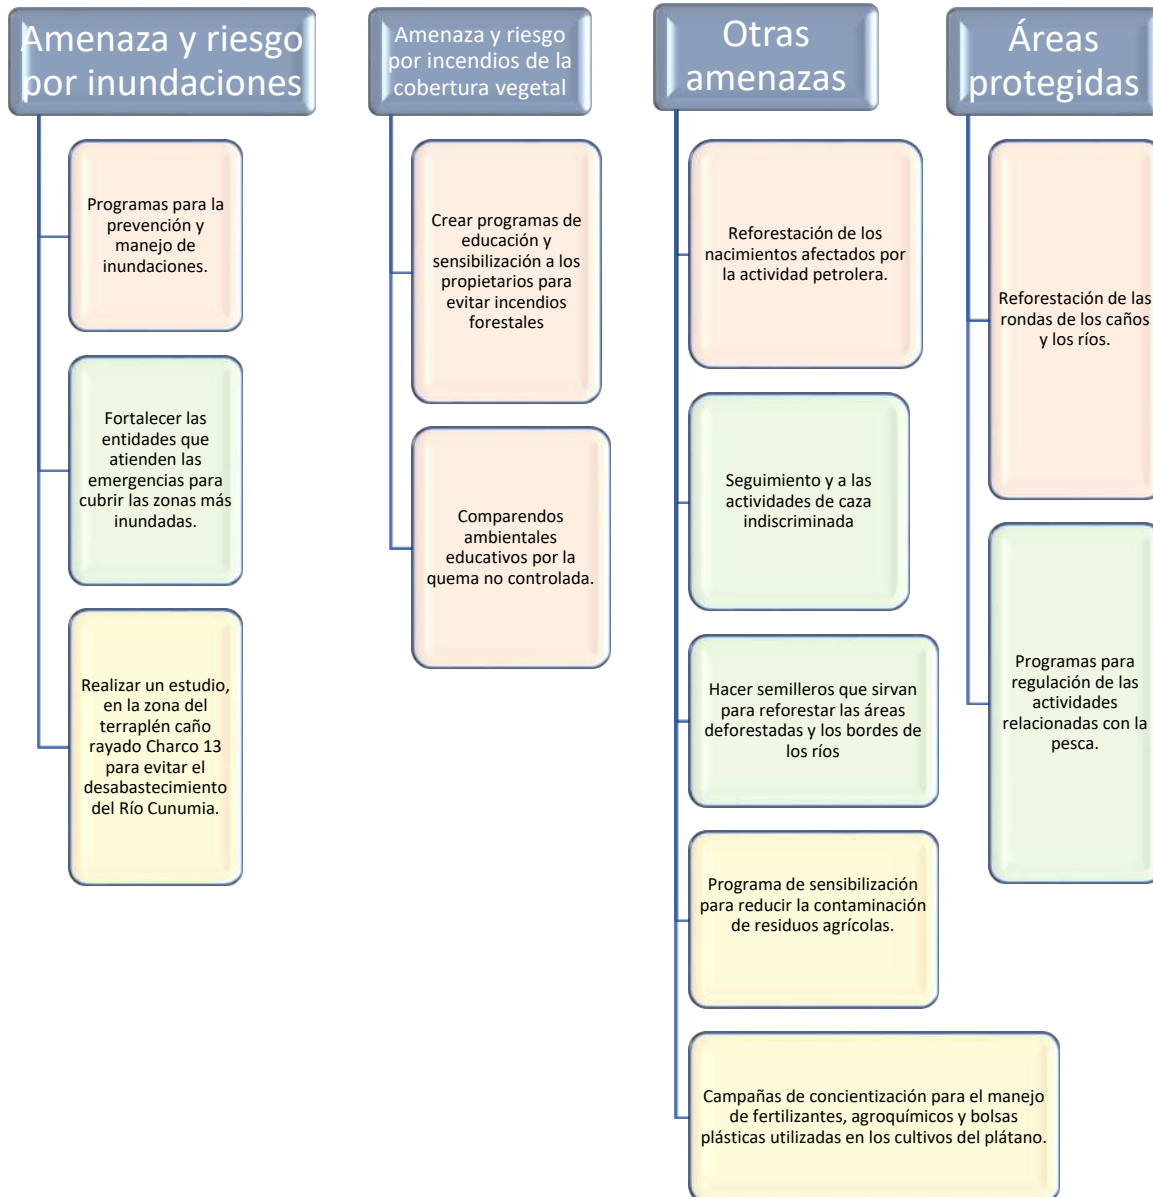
Amenaza y riesgo por inundaciones

Programas para la prevención y manejo de inundaciones.

Fortalecer las entidades que atienden las emergencias para cubrir las zonas más inundadas.

Realizar un estudio, en la zona del terraplén caño rayado Charco 13 para evitar el desabastecimiento del Río Cunumia.

Amenaza y riesgo por incendios de la cobertura vegetal

Crear programas de educación y sensibilización a los propietarios para evitar incendios forestales

Comparendos ambientales educativos por la quema no controlada.

Otras amenazas

Reforestación de los nacimientos afectados por la actividad petrolera.

Seguimiento y a las actividades de caza indiscriminada

Hacer semilleros que sirvan para reforestar las áreas deforestadas y los bordes de los ríos

Programa de sensibilización para reducir la contaminación de residuos agrícolas.

Campañas de concientización para el manejo de fertilizantes, agroquímicos y bolsas plásticas utilizadas en los cultivos del plátano.

Áreas protegidas

Reforestación de las rondas de los caños y los ríos.

Programas para regulación de las actividades relacionadas con la pesca.